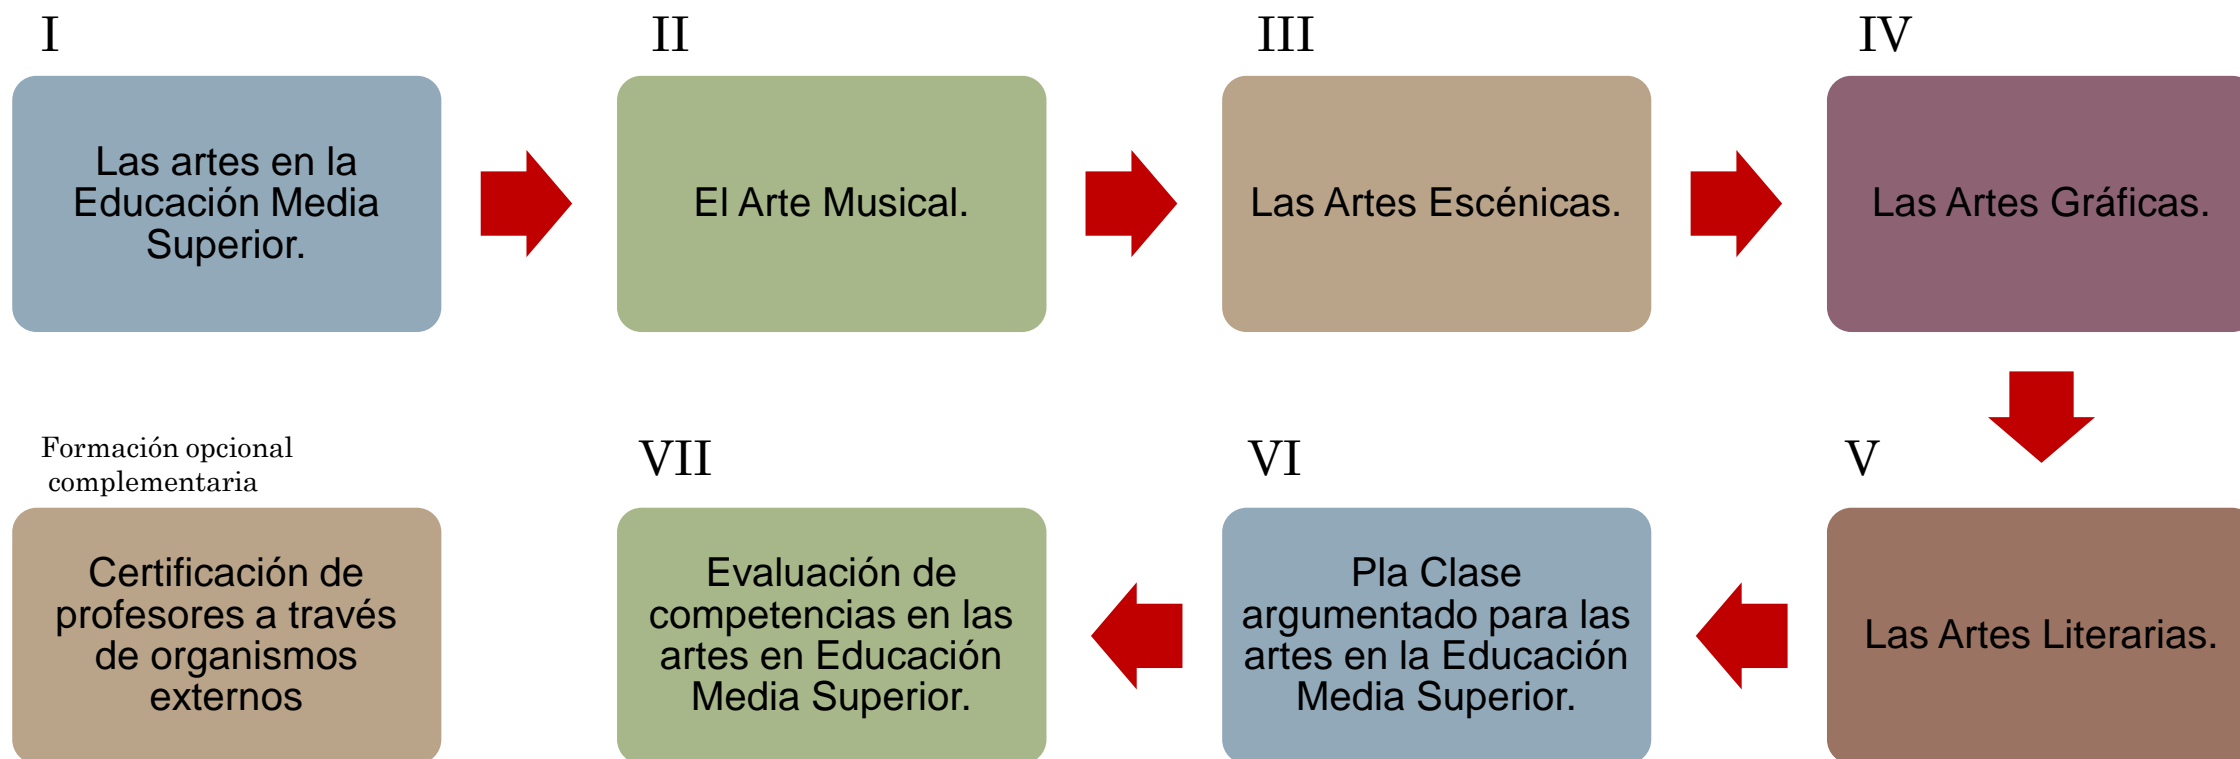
I

Las artes en la Educación Media Superior.

II

El Arte Musical.

III

Las Artes Escénicas.

IV

Las Artes Gráficas.

V

Las Artes Literarias.

VI

Pla Clase argumentado para las artes en la Educación Media Superior.

VII

Evaluación de competencias en las artes en Educación Media Superior.

Formación opcional complementaria

Certificación de profesores a través de organismos externos